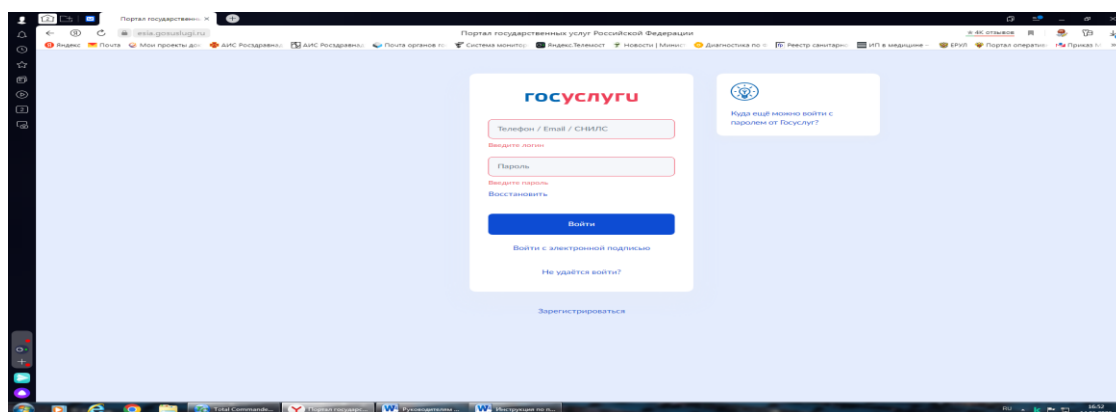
Портал государственн... ×

esia.gosuslugi.ru

Портал государственных услуг Российской Федерации

4К отзывов

Яндекс Почта Мои проекты дос АИС Росздравнад АИС Росздравнад Почта органов то Система монитор Яндекс.Телемост Новости | Минист Диагностика по Реестр санитарно ИП в медицине ЕРУЛ Портал оператив Приказ М

госуслуги

Телефон / Email / СНИЛС

Введите логин

Пароль

Введите пароль

Восстановить

Войти

Войти с электронной подписью

Не удаётся войти?

Зарегистрироваться

Куда ещё можно войти с паролем от Госуслуг?

Total Commande... Портал государс... Руководителям ... Инструкция по п...

RU 16:52